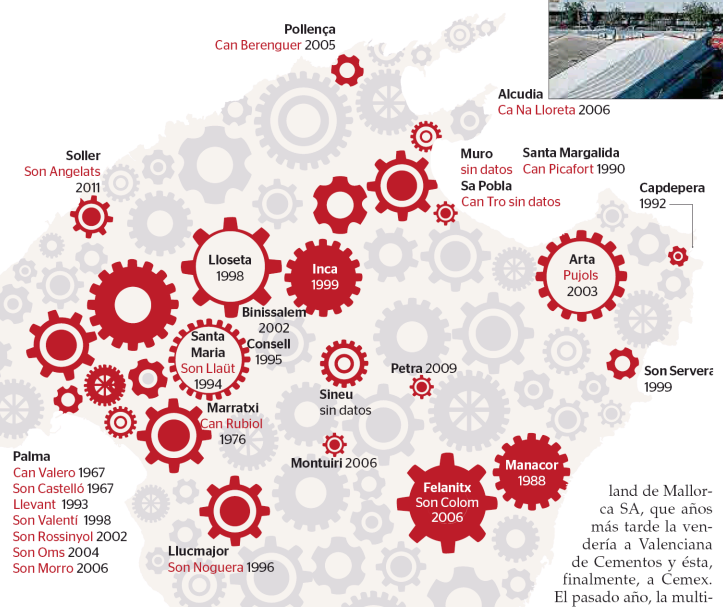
Pollença
Can Berenguer 2005

Alcudia
Ca Na Lloreta 2006

Soller
Son Angelats
2011

Muro
sin datos
Sa Pobla
Can Tro sin datos

Santa Margalida
Can Picafort 1990

Capdepera
1992

Lloseta
1998

Inca
1999

Arta
Pujols
2003

Binissalem
2002

Santa Maria
Son Llaüt
1994

Consell
1995

Sineu
sin datos

Petra 2009

Son Servera
1999

Marratxi
Can Rubiol
1976

Montuiri 2006

Palma
Can Valero 1967
Son Castelló 1967
Llevant 1993
Son Valentí 1998
Son Rossinyol 2002
Son Oms 2004
Son Morro 2006

Felanitx
Son Colom
2006

Manacor
1988

Llucmajor
Son Noguera 1996

land de Mallorca SA, que años más tarde la vendería a Valenciana de Cementos y ésta, finalmente, a Cemex. El pasado año, la multi-